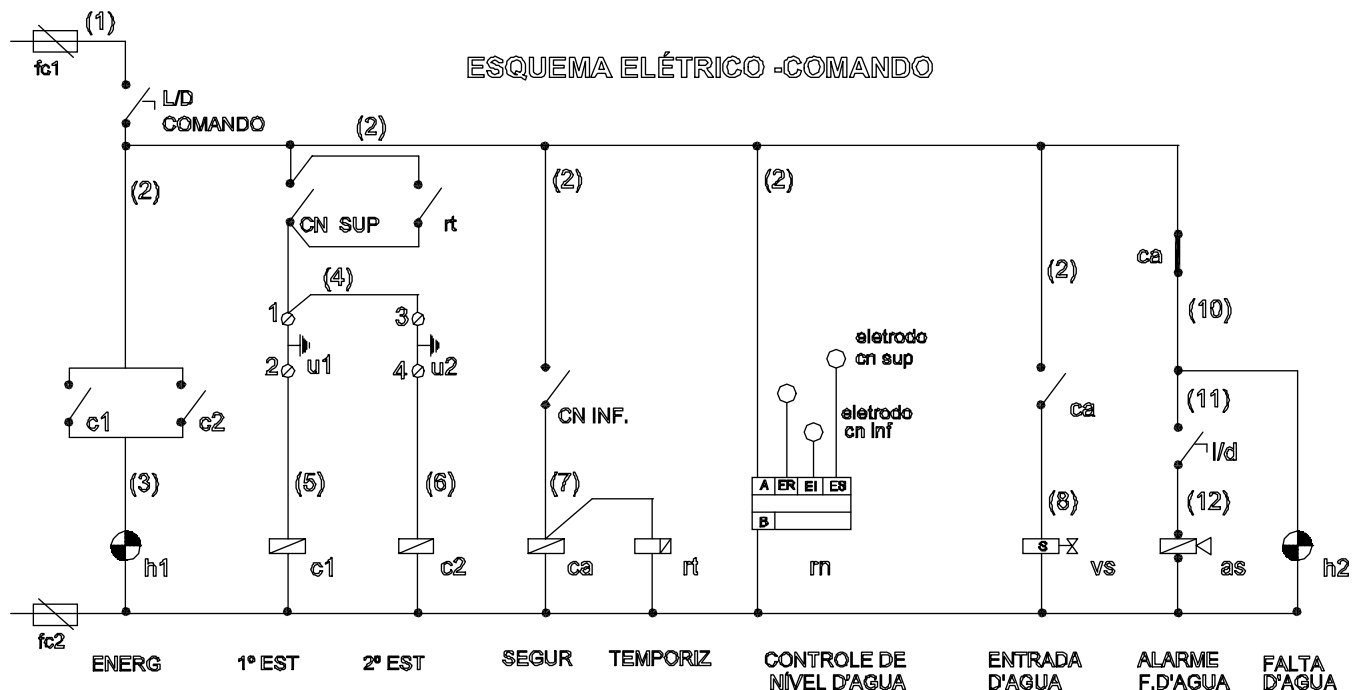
(1)
fc1
ESQUEMA ELÉTRICO -COMANDO
L/D
COMANDO
(2)
(2)
(2)
(2)
CN SUP
rt
(4)
1
3
2
u1
4
u2
(2)
CN INF.
eletrodo
cn sup
eletrodo
cn inf
A
ER
EI
ES
B
(2)
ca
ca
(10)
(11)
l/d
c1
c2
(3)
(5)
(6)
(7)
(8)
(12)
h1
c1
c2
ca
rt
rn
S
vs
as
h2
fc2
ENERG
1º EST
2º EST
SEGUR
TEMPORIZ
CONTROLE DE NÍVEL D'AGUA
ENTRADA D'AGUA
ALARME F.D'AGUA
FALTA D'AGUA